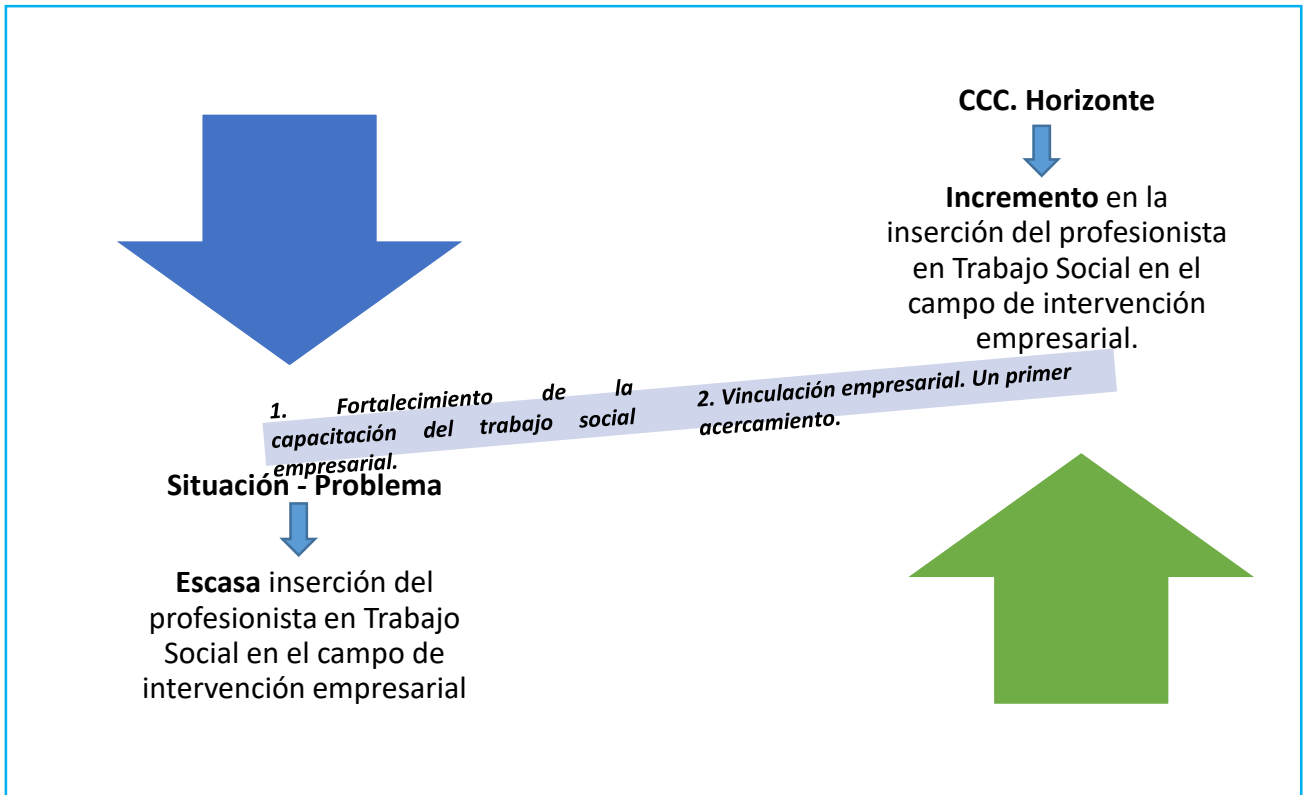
CCC. Horizonte

Incremento en la inserción del profesionista en Trabajo Social en el campo de intervención empresarial.

1. Fortalecimiento de la capacitación del trabajo social empresarial.

2. Vinculación empresarial. Un primer acercamiento.

Situación - Problema

Escasa inserción del profesionista en Trabajo Social en el campo de intervención empresarial